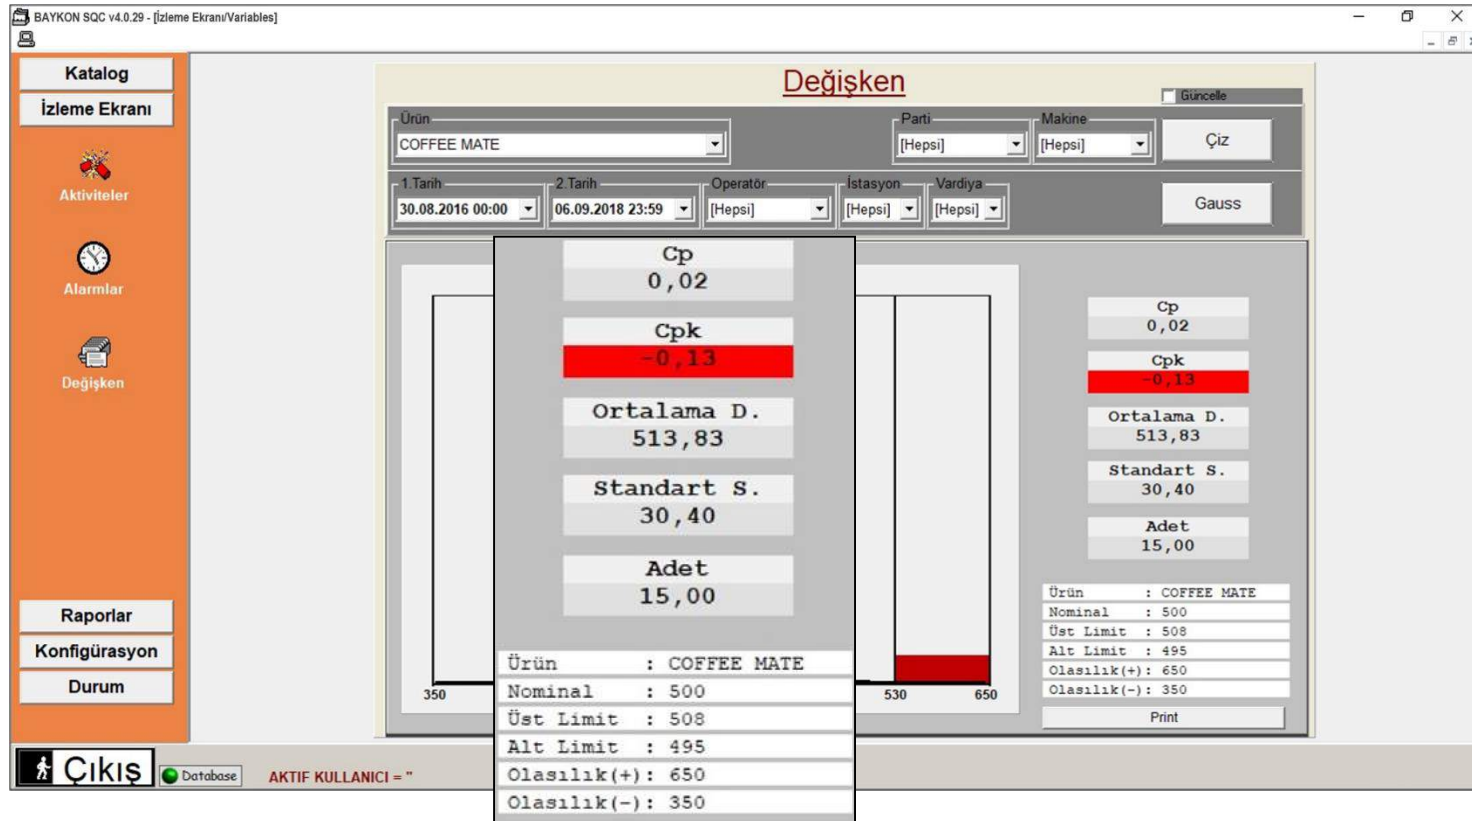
BAYKON SQC v4.0.29 - [İzleme Ekranı/Variables]

Katalog
İzleme Ekranı
Aktiviteler
Alarmlar
Değişken
Raporlar
Konfigürasyon
Durum

Değişken

Güncelle

Ürün
COFFEE MATE
Parti
[Hepsi]
Makine
[Hepsi]
Çiz

1.Tarih
30.08.2016 00:00
2.Tarih
06.09.2018 23:59
Operatör
[Hepsi]
İstasyon
[Hepsi]
Vardiya
[Hepsi]
Gauss

Cp
0,02
Cpk
-0,13
Ortalama D.
513,83
Standart S.
30,40
Adet
15,00

| Ürün | : COFFEE MATE |
|---|---|
| Nominal | : 500 |
| Üst Limit | : 508 |
| Alt Limit | : 495 |
| Olasılık(+) | : 650 |
| Olasılık(-) | : 350 |

350
530
650

Cp
0,02
Cpk
-0,13
Ortalama D.
513,83
Standart S.
30,40
Adet
15,00

| Ürün | : COFFEE MATE |
|---|---|
| Nominal | : 500 |
| Üst Limit | : 508 |
| Alt Limit | : 495 |
| Olasılık(+) | : 650 |
| Olasılık(-) | : 350 |

Print

Çıkış
Database
AKTIF KULLANICI = "